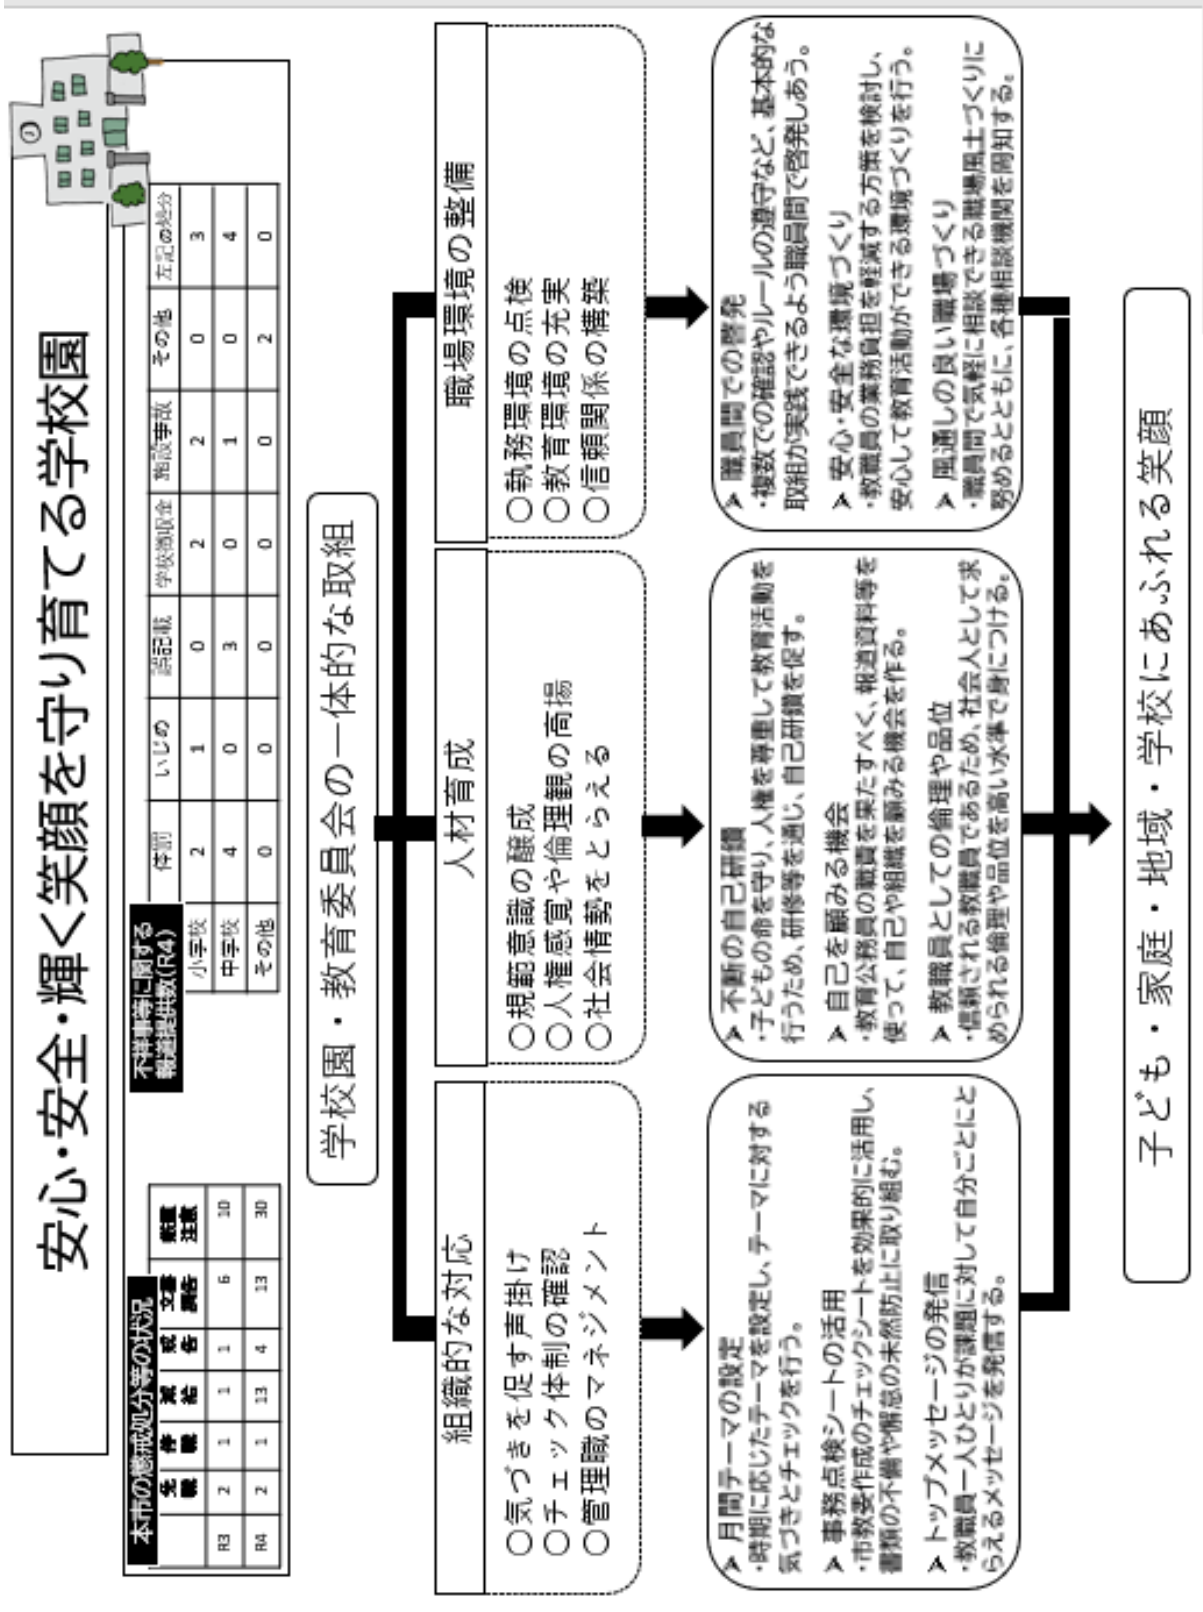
安心・安全・輝く笑顔を守り育てる学校園

本市の懲戒処分等の状況

| | 免職 | 停職 | 減給 | 戒告 | 文書訓告 | 厳重注意 |
|---|---|---|---|---|---|---|
| R3 | 2 | 1 | 1 | 1 | 6 | 10 |
| R4 | 2 | 1 | 13 | 4 | 13 | 30 |

不祥事等に関する報道提供数(R4)

| | 体罰 | いじめ | 誤記載 | 学校徴収金 | 物品事故 | その他 | 左記の総合 |
|---|---|---|---|---|---|---|---|
| 小学校 | 2 | 1 | 0 | 2 | 2 | 0 | 3 |
| 中学校 | 4 | 0 | 3 | 0 | 1 | 0 | 4 |
| その他 | 0 | 0 | 0 | 0 | 0 | 2 | 0 |

学校園・教育委員会の一体的な取組

組織的な対応
○気づきを促す声掛け
○チェック体制の確認
○管理職のマネジメント

人材育成
○規範意識の醸成
○人権感覚や倫理観の高揚
○社会情勢をとらえる

職場環境の整備
○執務環境の点検
○教育環境の充実
○信頼関係の構築

➢ 月間テーマの設定
・時期に応じたテーマを設定し、テーマに対する気づきとチェックを行う。
➢ 事務点検シートの活用
・市教委作成のチェックシートを効果的に活用し、書類の不備や職員の未然防止に取り組む。
➢ トップメッセージの発信
・教職員一人ひとりが課題に対して自分ごとにとらえるメッセージを発信する。

➢ 不断の自己研鑽
・子どもの命を守り、人権を尊重して教育活動を行うため、研修等を通じ、自己研鑽を促す。
➢ 自己を顧みる機会
・教育公務員の職責を果たすべく、報道資料等を使って、自己や組織を顧みる機会を作る。
➢ 教職員としての倫理や品位
・信頼される教職員であるため、社会人として求められる倫理や品位を高い水準で身につける。

➢ 職員間での啓発
・複数での確認やルールの遵守など、基本的な取組が実践できるよう職員間で啓発しあう。
➢ 安心・安全な環境づくり
・教職員の業務負担を軽減する方策を検討し、安心して教育活動ができる環境づくりを行う。
➢ 風通しの良い職場づくり
・職員間で気軽に相談できる職場風土づくりに努めるとともに、各種相談機関を周知する。

子ども・家庭・地域・学校にあふれる笑顔